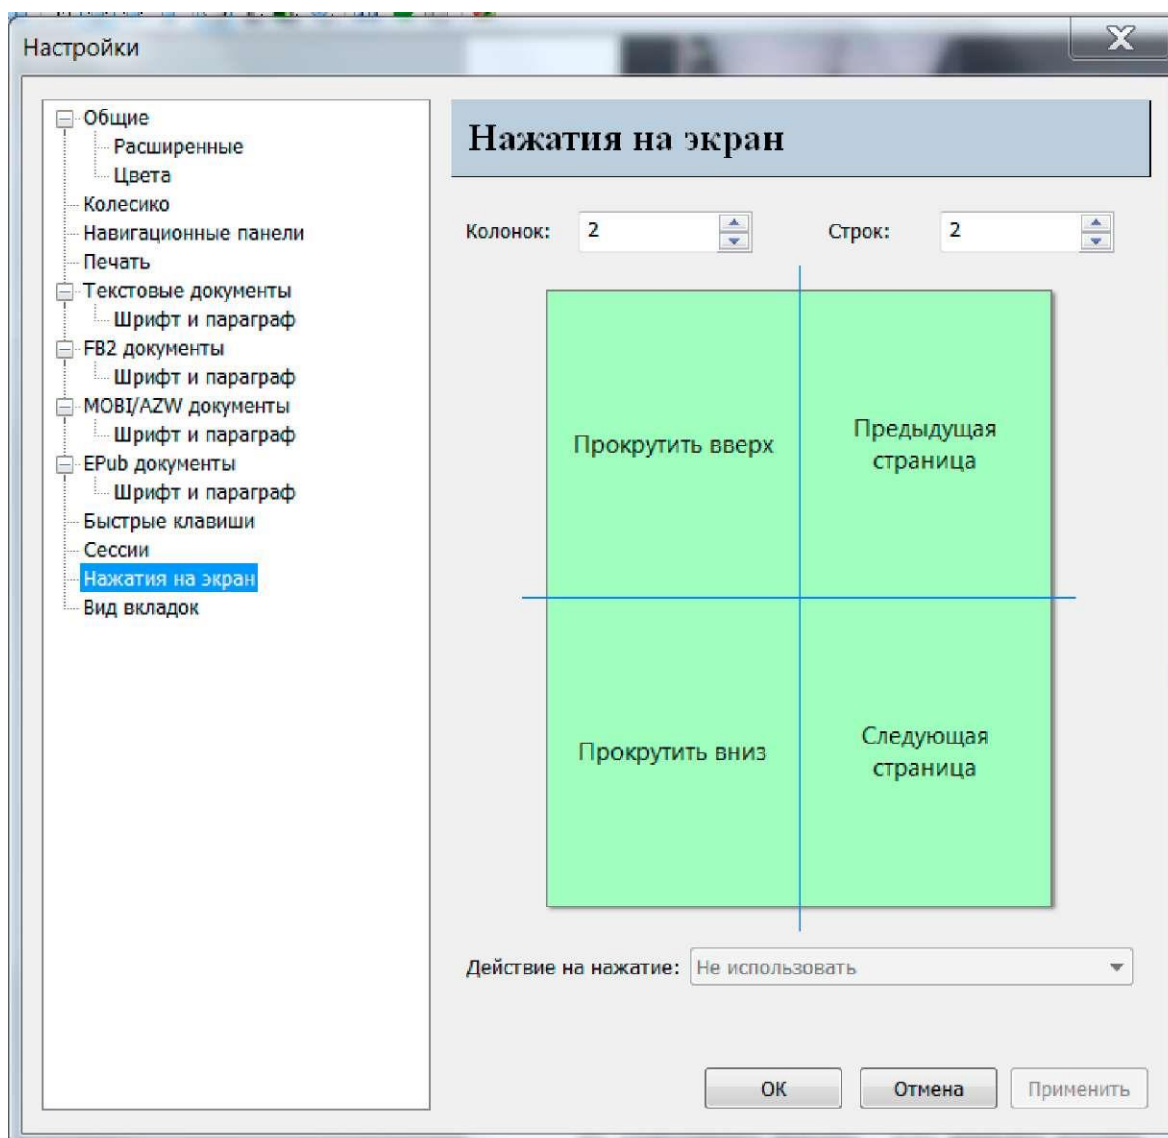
Настройки

Общие
Расширенные
Цвета
Колесико
Навигационные панели
Печать
Текстовые документы
Шрифт и параграф
FB2 документы
Шрифт и параграф
MOBI/AZW документы
Шрифт и параграф
EPub документы
Шрифт и параграф
Быстрые клавиши
Сессии
Нажатия на экран
Вид вкладок

Нажатия на экран

Колонок: 2
Строк: 2

Прокрутить вверх
Предыдущая страница
Прокрутить вниз
Следующая страница

Действие на нажатие: Не использовать

OK
Отмена
Применить